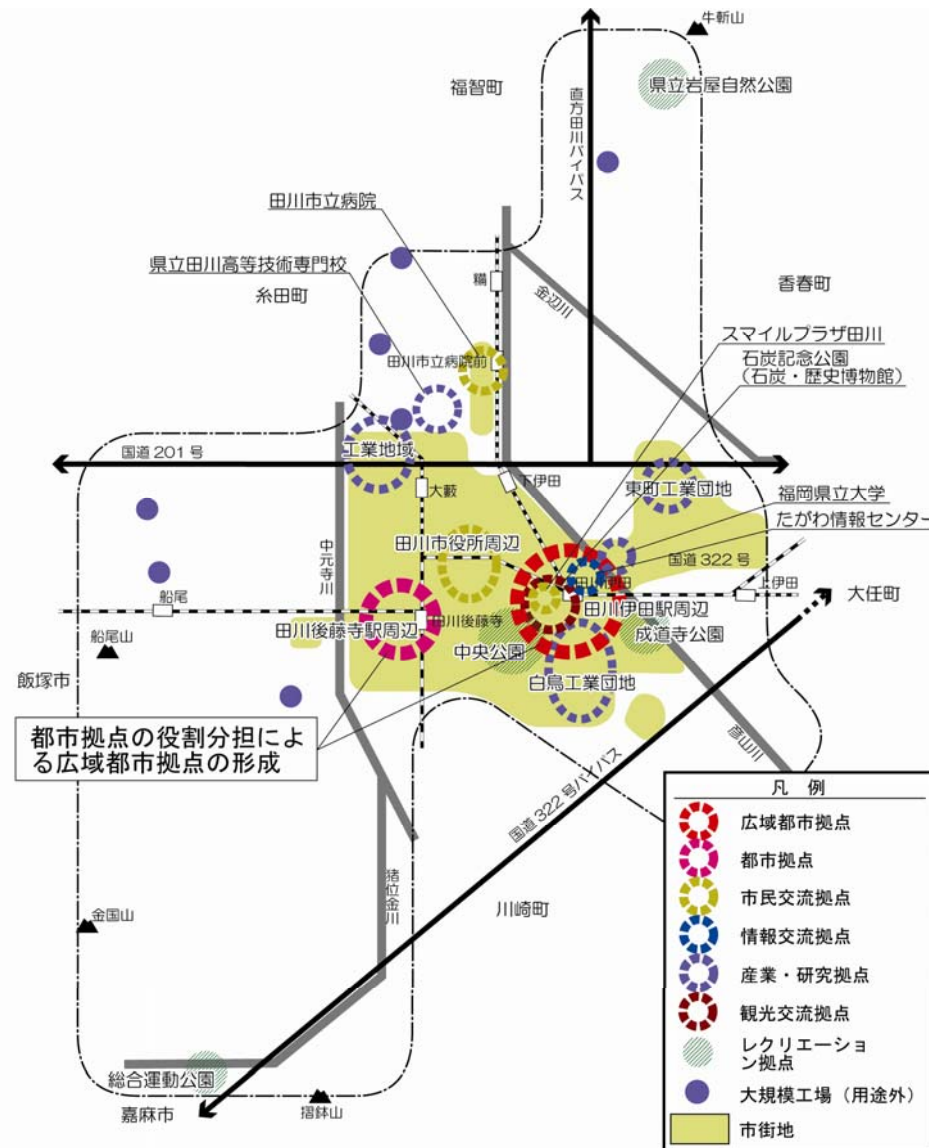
牛斬山

福智町

県立岩屋自然公園

直方田川バイパス

田川市立病院

県立田川高等技術専門校

糸田町

猪

金辺川

香春町

田川市立病院前

スマイルプラザ田川

石炭記念公園
（石炭・歴史博物館）

工業地域

国道 201 号

大藪

下伊田

東町工業団地

福岡県立大学

たがわ情報センター

中元寺川

田川市役所周辺

国道 322 号

田川伊田

上伊田

船尾

大任町

田川後藤寺駅周辺

田川後藤寺

田川伊田駅周辺

成道寺公園

船尾山

中央公園

飯塚市

白鳥工業団地

都市拠点の役割分担による広域都市拠点の形成

彦山川

国道 322 号バイパス

凡　例

広域都市拠点

都市拠点

市民交流拠点

情報交流拠点

猪位金川

産業・研究拠点

川崎町

金国山

観光交流拠点

レクリエーション拠点

総合運動公園

大規模工場（用途外）

嘉麻市

揺鉢山

市街地